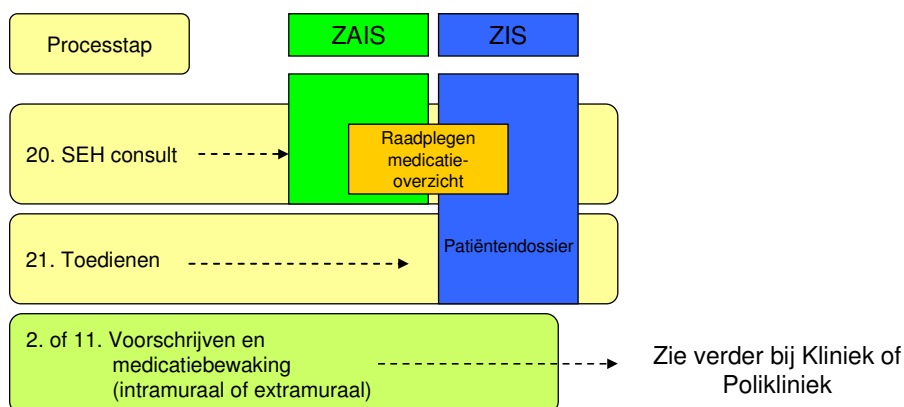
Processtap

ZAIS

ZIS

20. SEH consult

Raadplegen medicatieoverzicht

21. Toedienen

Patiëntendossier

2. of 11. Voorschrijven en medicatiebewaking (intramuraal of extramuraal)

Zie verder bij Kliniek of Polikliniek